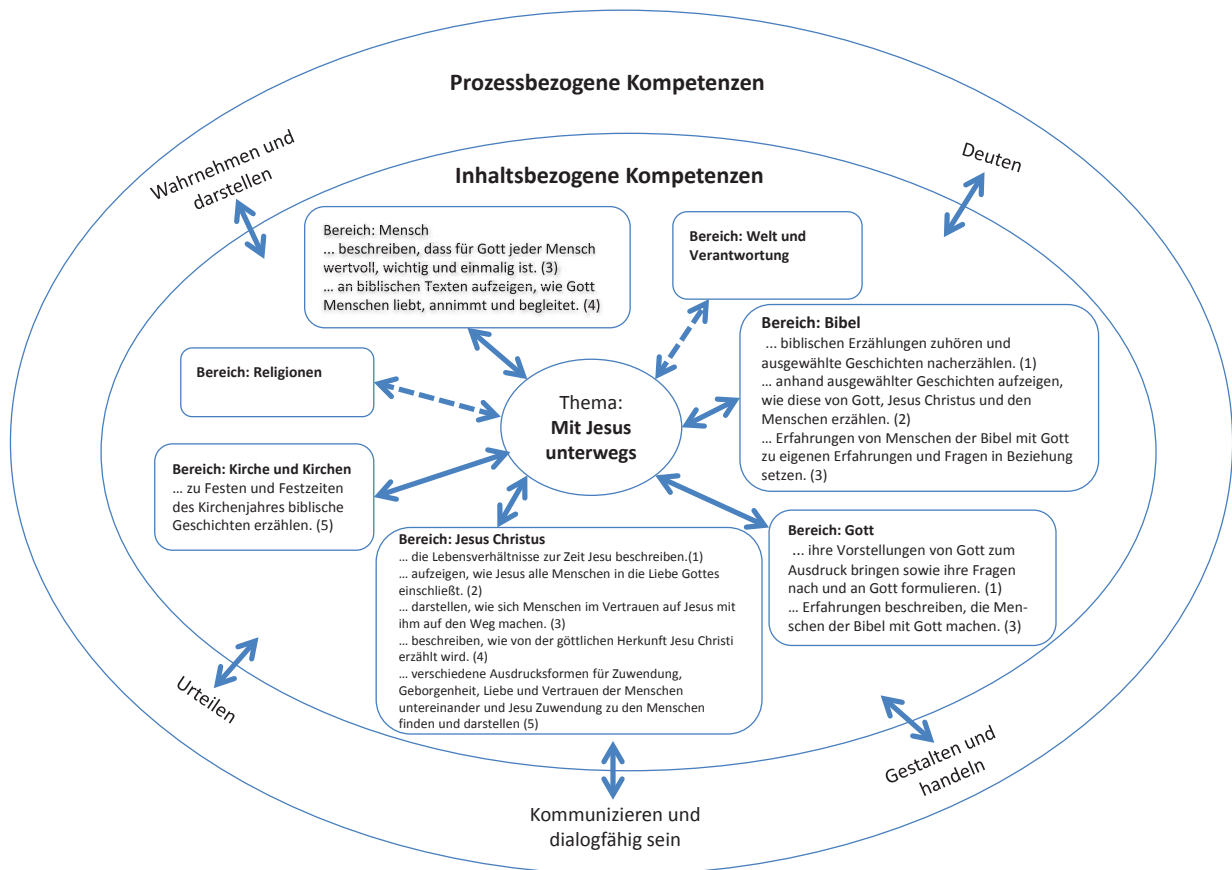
Prozessbezogene Kompetenzen

Wahrnehmen und darstellen

Deuten

Inhaltsbezogene Kompetenzen

Bereich: Mensch
... beschreiben, dass für Gott jeder Mensch wertvoll, wichtig und einmalig ist. (3)
... an biblischen Texten aufzeigen, wie Gott Menschen liebt, annimmt und begleitet. (4)

Bereich: Welt und Verantwortung

Bereich: Bibel
... biblischen Erzählungen zuhören und ausgewählte Geschichten nacherzählen. (1)
... anhand ausgewählter Geschichten aufzeigen, wie diese von Gott, Jesus Christus und den Menschen erzählen. (2)
... Erfahrungen von Menschen der Bibel mit Gott zu eigenen Erfahrungen und Fragen in Beziehung setzen. (3)

Bereich: Religionen

Thema:
Mit Jesus unterwegs

Bereich: Kirche und Kirchen
... zu Festen und Festzeiten des Kirchenjahres biblische Geschichten erzählen. (5)

Bereich: Jesus Christus
... die Lebensverhältnisse zur Zeit Jesu beschreiben.(1)
... aufzeigen, wie Jesus alle Menschen in die Liebe Gottes einschließt. (2)
... darstellen, wie sich Menschen im Vertrauen auf Jesus mit ihm auf den Weg machen. (3)
... beschreiben, wie von der göttlichen Herkunft Jesu Christi erzählt wird. (4)
... verschiedene Ausdrucksformen für Zuwendung, Geborgenheit, Liebe und Vertrauen der Menschen untereinander und Jesu Zuwendung zu den Menschen finden und darstellen (5)

Bereich: Gott
... ihre Vorstellungen von Gott zum Ausdruck bringen sowie ihre Fragen nach und an Gott formulieren. (1)
... Erfahrungen beschreiben, die Menschen der Bibel mit Gott machen. (3)

Urteilen

Gestalten und handeln

Kommunizieren und dialogfähig sein